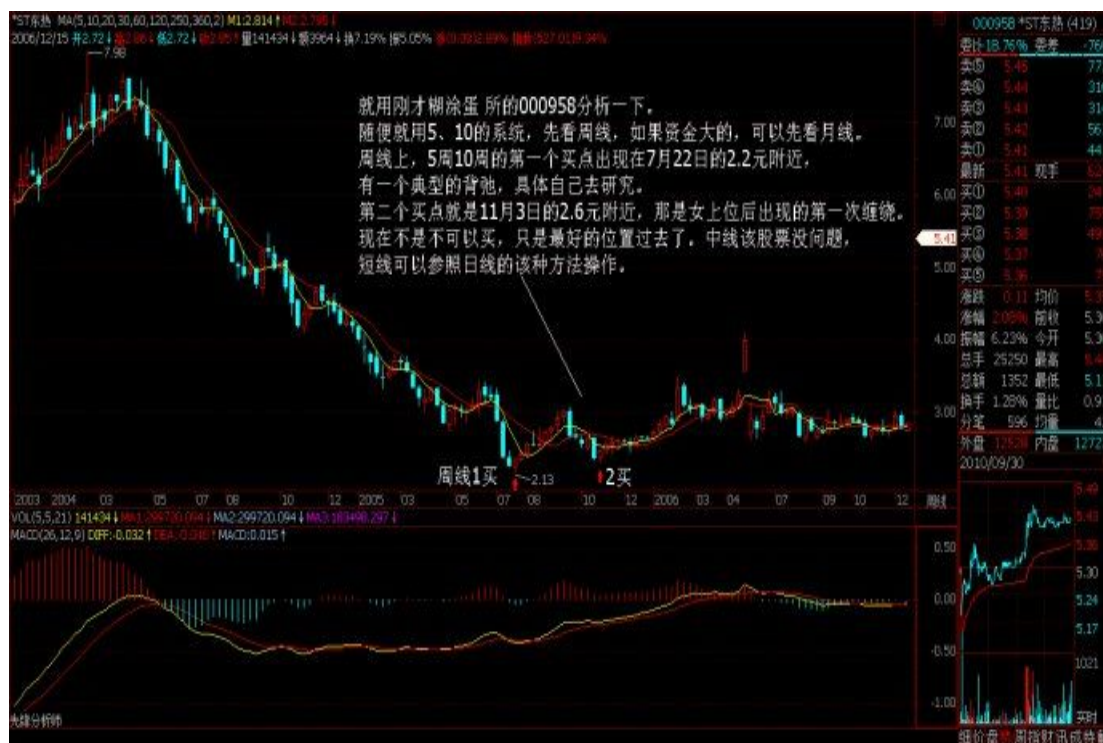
*ST东热 MA(5,10,20,30,60,120,250,360,2) M1:2.814 M2:2.798
2006/12/15 开2.72 高2.86 低2.72 收2.85 量141434 额3964 换7.19% 振5.05% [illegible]

—7.98

就用刚才糊涂蛋 所的000958分析一下。
随便就用5、10的系统，先看周线，如果资金大的，可以先看月线。
周线上，5周10周的第一个买点出现在7月22日的2.2元附近，
有一个典型的背驰，具体自己去研究。
第二个买点就是11月3日的2.6元附近，那是女上位后出现的第一次缠绕。
现在不是不可以买，只是最好的位置过去了。中线该股票没问题，
短线可以参照日线的该种方法操作。

周线1买 —2.13 2买

2003 2004 03 05 07 08 10 12 2005 03 05 07 08 10 12 2006 03 04 07 09 10 12 周线

7.00 6.00 5.00 4.00 3.00 5.41

VOL(5,5,21) 141434 MA1:299720.094 MA2:299720.094 MA3:183498.297
MACD(26,12,9) DIFF:-0.032 DEA:-0.048 MACD:0.015

0.50 0.00 -0.50 -1.00

先锋分析师

000958 *ST东热 (419)
委比 18.76% 委差 -76
卖⑤ 5.46 77
卖④ 5.44 31
卖③ 5.43 31
卖② 5.42 56
卖① 5.41 44
最新 5.41 现手 52
买① 5.40 26
买② 5.39 78
买③ 5.38 49
买④ 5.37 4
买⑤ 5.36 7
涨跌 0.11 均价 5.3
涨幅 2.08% 前收 5.3
振幅 6.23% 今开 5.3
总手 25250 最高 5.4
总额 1352 最低 5.1
换手 1.28% 量比 0.9
分笔 596 均量 4
外盘 12528 内盘 1272
2010/09/30
5.49 5.43 5.36 5.30 5.24 5.17 1021
实时
缠价 盘 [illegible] 图 指 财 讯 成 势